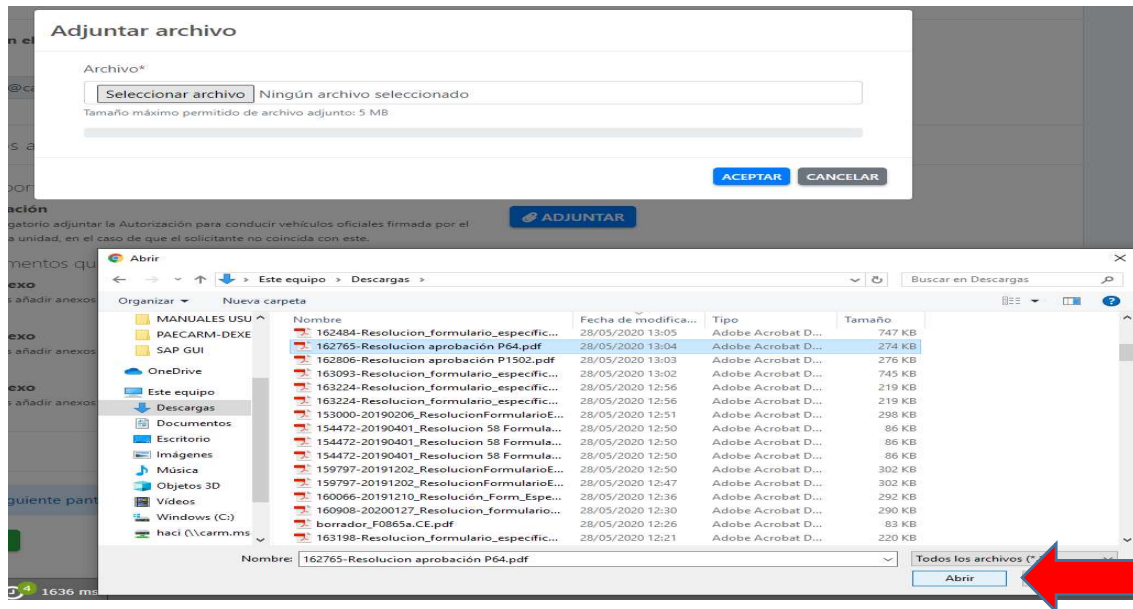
Adjuntar archivo

Archivo*

Seleccionar archivo Ningún archivo seleccionado

Tamaño máximo permitido de archivo adjunto: 5 MB

ACEPTAR CANCELAR

n el

@ca

s a

por

ación

gatorio adjuntar la Autorización para conducir vehículos oficiales firmada por el a unidad, en el caso de que el solicitante no coincida con este.

ADJUNTAR

mentos qu

exo

s añadir anexos

exo

s añadir anexos

exo

s añadir anexos

guiente pant

4 1636 ms

Abrir

Este equipo › Descargas ›

Buscar en Descargas

Organizar ▾ Nueva carpeta

MANUALES USU
PAECARM-DEXE
SAP GUI
OneDrive
Este equipo
Descargas
Documentos
Escritorio
Imágenes
Música
Objetos 3D
Vídeos
Windows (C:)
haci (\\carm.ms

| Nombre | Fecha de modifica... | Tipo | Tamaño |
|---|---|---|---|
| 162484-Resolucion_formulario_especific... | 28/05/2020 13:05 | Adobe Acrobat D... | 747 KB |
| 162765-Resolucion aprobación P64.pdf | 28/05/2020 13:04 | Adobe Acrobat D... | 274 KB |
| 162806-Resolucion aprobación P1502.pdf | 28/05/2020 13:03 | Adobe Acrobat D... | 276 KB |
| 163093-Resolucion_formulario_especific... | 28/05/2020 13:02 | Adobe Acrobat D... | 745 KB |
| 163224-Resolucion_formulario_especific... | 28/05/2020 12:56 | Adobe Acrobat D... | 219 KB |
| 163224-Resolucion_formulario_especific... | 28/05/2020 12:56 | Adobe Acrobat D... | 219 KB |
| 153000-20190206_ResolucionFormularioE... | 28/05/2020 12:51 | Adobe Acrobat D... | 298 KB |
| 154472-20190401_Resolucion 58 Formula... | 28/05/2020 12:50 | Adobe Acrobat D... | 86 KB |
| 154472-20190401_Resolucion 58 Formula... | 28/05/2020 12:50 | Adobe Acrobat D... | 86 KB |
| 154472-20190401_Resolucion 58 Formula... | 28/05/2020 12:50 | Adobe Acrobat D... | 86 KB |
| 159797-20191202_ResolucionFormularioE... | 28/05/2020 12:50 | Adobe Acrobat D... | 302 KB |
| 159797-20191202_ResolucionFormularioE... | 28/05/2020 12:47 | Adobe Acrobat D... | 302 KB |
| 160066-20191210_Resolución_Form_Espe... | 28/05/2020 12:36 | Adobe Acrobat D... | 292 KB |
| 160908-20200127_Resolucion_formulario... | 28/05/2020 12:30 | Adobe Acrobat D... | 290 KB |
| borrador_F0865a.CE.pdf | 28/05/2020 12:26 | Adobe Acrobat D... | 83 KB |
| 163198-Resolucion_formulario_especific... | 28/05/2020 12:21 | Adobe Acrobat D... | 220 KB |

Nombre: 162765-Resolucion aprobación P64.pdf

Todos los archivos (*

Abrir